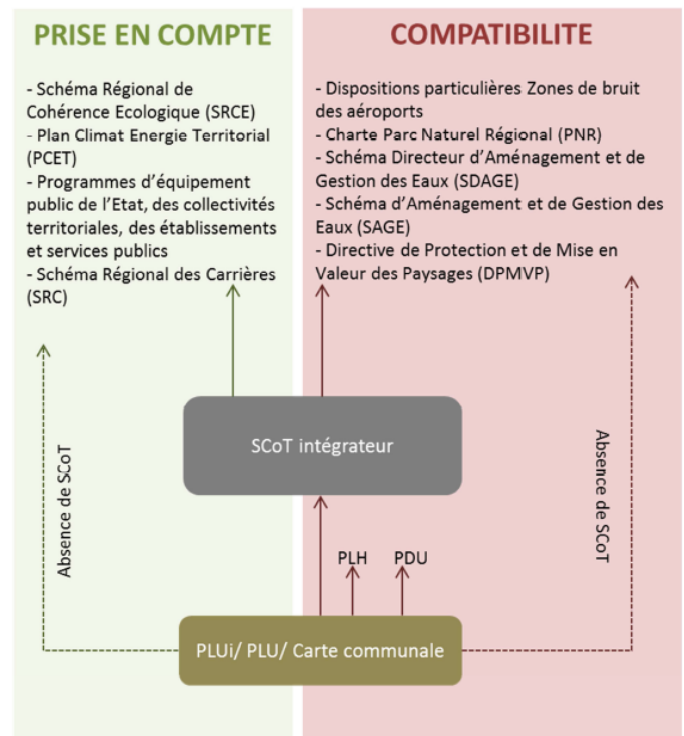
PRISE EN COMPTE

- Schéma Régional de Cohérence Ecologique (SRCE)
- Plan Climat Energie Territorial (PCET)
- Programmes d'équipement public de l'Etat, des collectivités territoriales, des établissements et services publics
- Schéma Régional des Carrières (SRC)

COMPATIBILITE

- Dispositions particulières Zones de bruit des aéroports
- Charte Parc Naturel Régional (PNR)
- Schéma Directeur d'Aménagement et de Gestion des Eaux (SDAGE)
- Schéma d'Aménagement et de Gestion des Eaux (SAGE)
- Directive de Protection et de Mise en Valeur des Paysages (DPMVP)

Absence de SCoT

SCoT intégrateur

Absence de SCoT

PLH

PDU

PLUi/ PLU/ Carte communale